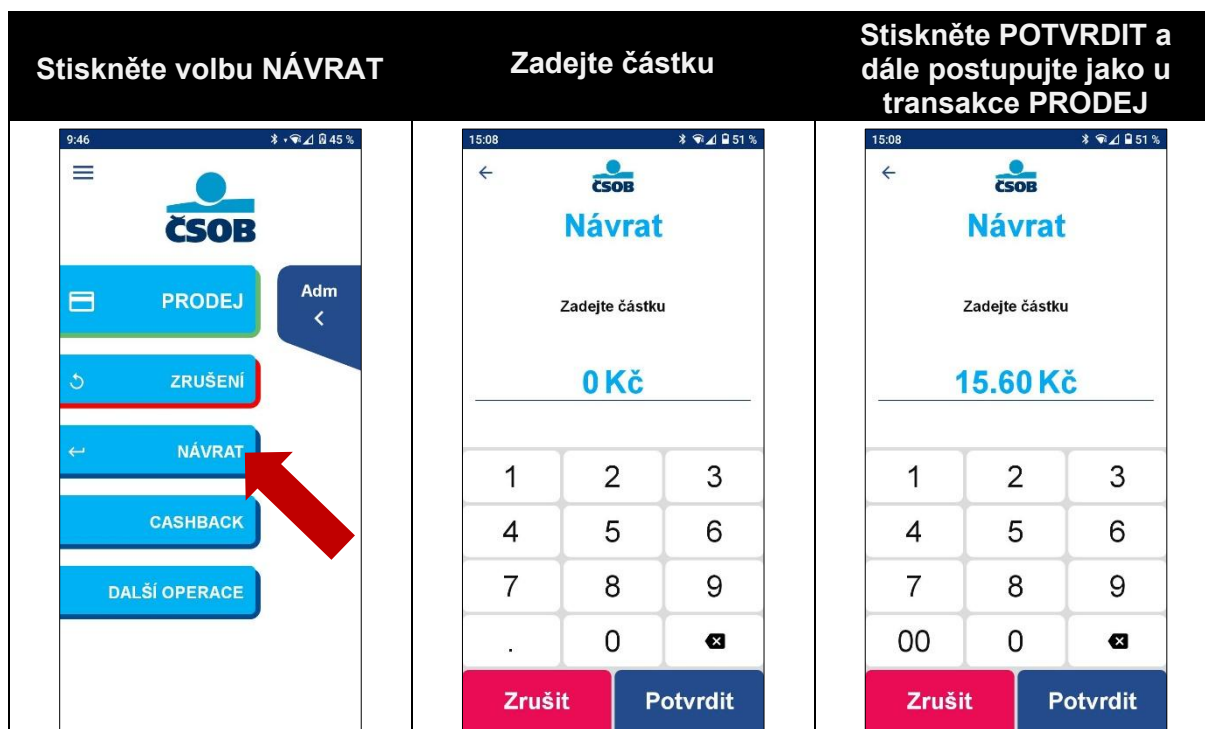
| Stiskněte volbu NÁVRAT | Zadejte částku | Stiskněte POTVRDIT a dále postupujte jako u transakce PRODEJ |
|---|---|---|
| 9:46 45 % ČSOB PRODEJ Adm ZRUŠENÍ NÁVRAT CASHBACK DALŠÍ OPERACE | 15:08 51 % ČSOB Návrat Zadejte částku 0 Kč 1 2 3 4 5 6 7 8 9 . 0 Zrušit Potvrdit | 15:08 51 % ČSOB Návrat Zadejte částku 15.60 Kč 1 2 3 4 5 6 7 8 9 00 0 Zrušit Potvrdit |